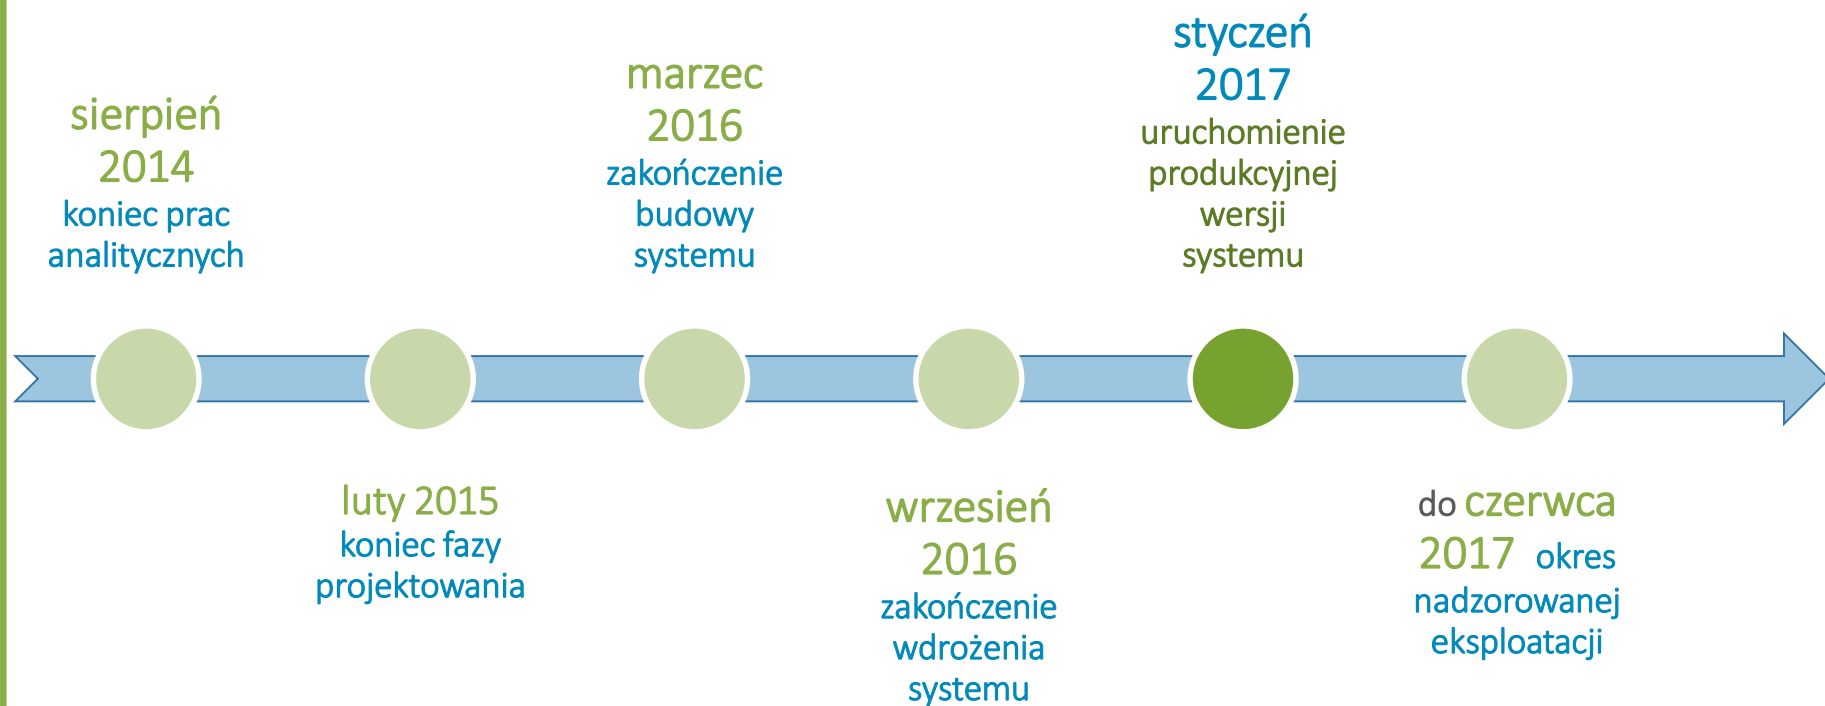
sierpień 2014
koniec prac analitycznych

marzec 2016
zakończenie budowy systemu

styczeń 2017
uruchomienie produkcyjnej wersji systemu

luty 2015
koniec fazy projektowania

wrzesień 2016
zakończenie wdrożenia systemu

do czerwca 2017 okres nadzorowanej eksploatacji